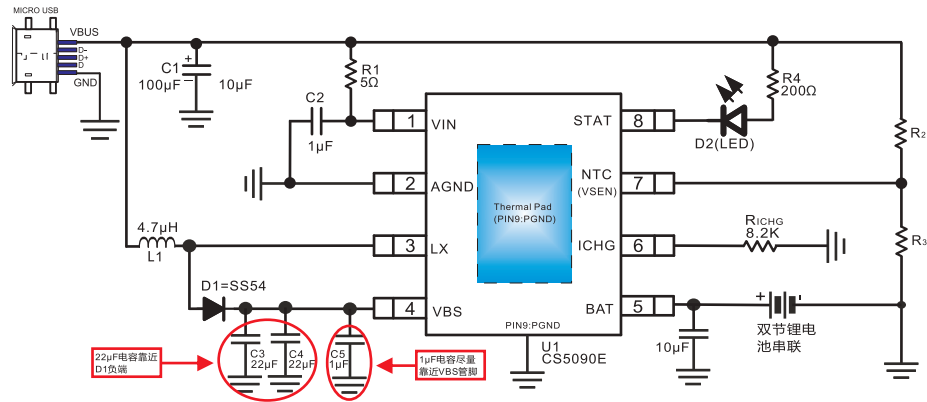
MICRO USB
VBUS
D-
D+
D
GND
C1
100μF
+
10μF
R1
5Ω
C2
1μF
1 VIN
2 AGND
3 LX
4 VBS
4.7μH
L1
D1=SS54
Thermal Pad
(PIN9:PGND)
PIN9:PGND
U1
CS5090E
STAT 8
NTC
(VSEN) 7
ICHG 6
BAT 5
R4
200Ω
D2(LED)
R2
R3
RICHG
8.2K
+
双节锂电池串联
10μF
C3
22μF
C4
22μF
C5
1μF
22μF电容靠近D1负端
1μF电容尽量靠近VBS管脚